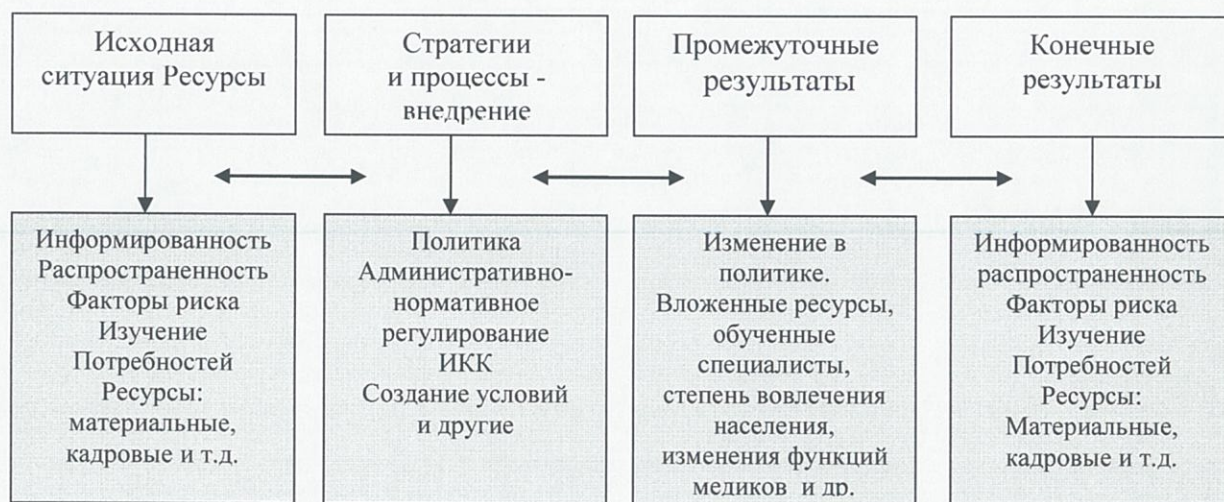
Исходная ситуация Ресурсы

Стратегии и процессы - внедрение

Промежуточные результаты

Конечные результаты

Информированность
Распространенность
Факторы риска
Изучение
Потребностей
Ресурсы:
материальные,
кадровые и т.д.

Политика
Административно-нормативное регулирование
ИКК
Создание условий и другие

Изменение в политике.
Вложенные ресурсы, обученные специалисты, степень вовлечения населения, изменения функций медиков и др.

Информированность
распространенность
Факторы риска
Изучение
Потребностей
Ресурсы:
Материальные,
кадровые и т.д.